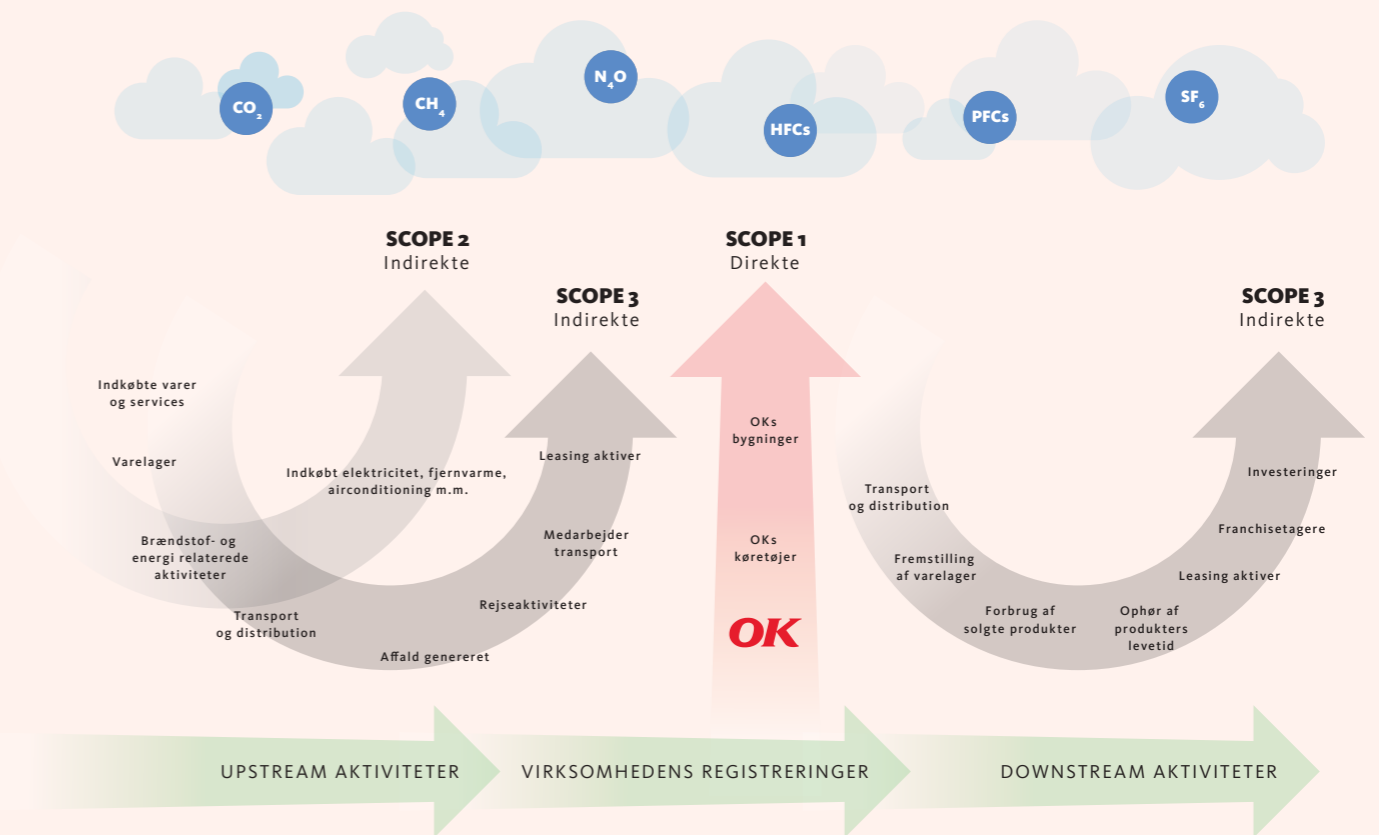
$CO_2$ $CH_4$ $N_4O$ HFCs PFCs $SF_6$

SCOPE 2
Indirekte

SCOPE 1
Direkte

SCOPE 3
Indirekte

SCOPE 3
Indirekte

Indkøbte varer og services

Varelager

Brændstof- og energi relaterede aktiviteter

Transport og distribution

Indkøbt elektricitet, fjernvarme, airconditioning m.m.

Leasing aktiver

Medarbejder transport

Rejseaktiviteter

Affald genereret

OKs bygninger

OKs køretøjer

OK

Transport og distribution

Fremstilling af varelager

Forbrug af solgte produkter

Ophør af produkters levetid

Leasing aktiver

Franchisetagere

Investeringer

UPSTREAM AKTIVITETER

VIRKSOMHEDENS REGISTRERINGER

DOWNSTREAM AKTIVITETER